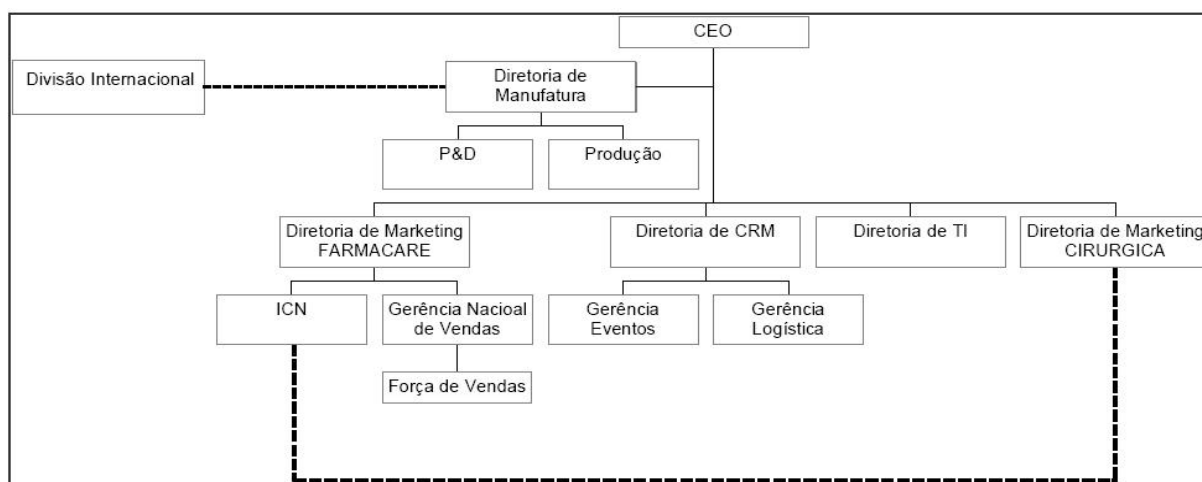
CEO

Divisão Internacional

Diretoria de Manufatura

P&D

Produção

Diretoria de Marketing FARMACARE

Diretoria de CRM

Diretoria de TI

Diretoria de Marketing CIRURGICA

ICN

Gerência Nacioal de Vendas

Gerência Eventos

Gerência Logística

Força de Vendas